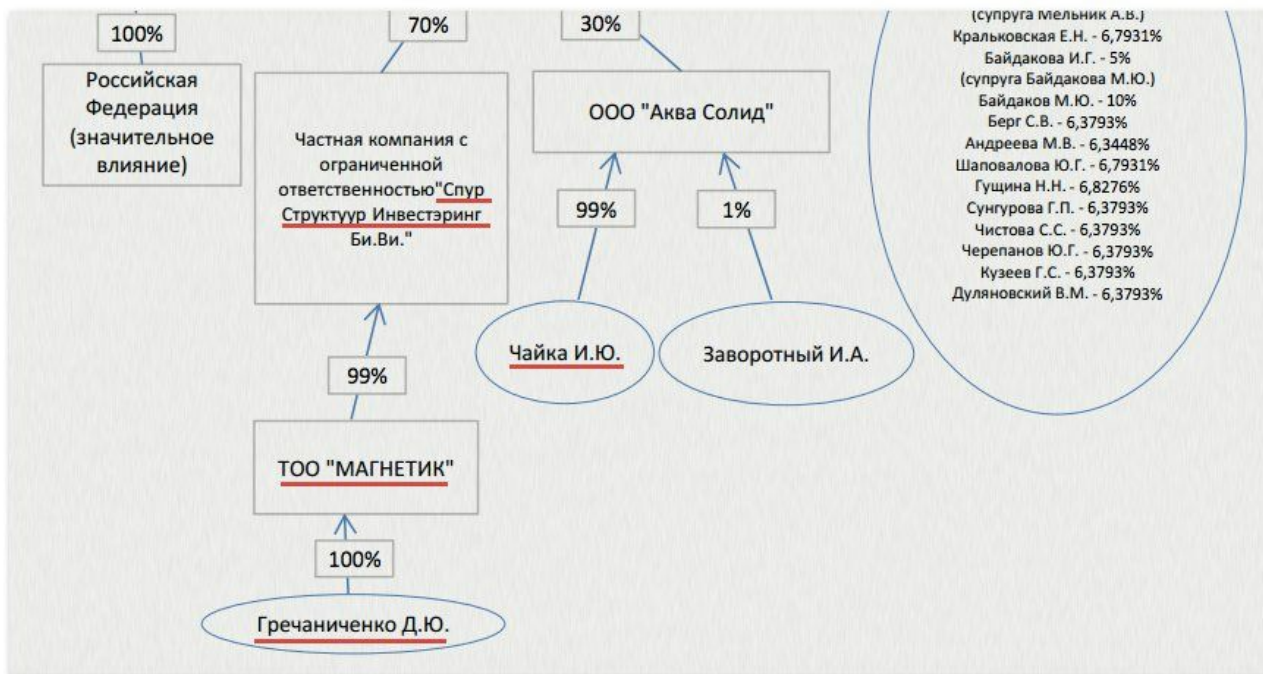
100%

Российская Федерация (значительное влияние)

70%

Частная компания с ограниченной ответственностью"Спур Структуур Инвестэринг Би.Ви."

99%

ТОО "МАГНЕТИК"

100%

Гречаниченко Д.Ю.

30%

ООО "Аква Солид"

99%

1%

Чайка И.Ю.

Заворотный И.А.

(супруга Мельник А.В.)
Кральковская Е.Н. - 6,7931%
Байдакова И.Г. - 5%
(супруга Байдакова М.Ю.)
Байдаков М.Ю. - 10%
Берг С.В. - 6,3793%
Андреева М.В. - 6,3448%
Шаповалова Ю.Г. - 6,7931%
Гущина Н.Н. - 6,8276%
Сунгурова Г.П. - 6,3793%
Чистова С.С. - 6,3793%
Черепанов Ю.Г. - 6,3793%
Кузеев Г.С. - 6,3793%
Дуляновский В.М. - 6,3793%